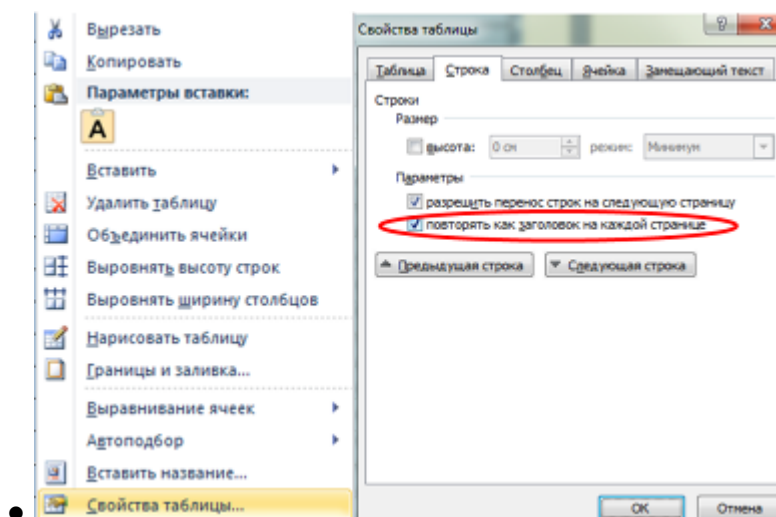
Вырезать
Копировать
Параметры вставки:
A
Вставить
Удалить таблицу
Объединить ячейки
Выровнять высоту строк
Выровнять ширину столбцов
Нарисовать таблицу
Границы и заливка...
Выравнивание ячеек
Автоподбор
Вставить название...
Свойства таблицы...

Свойства таблицы
?
Таблица
Строка
Столбец
Ячейка
Замещающий текст
Строки
Размер
высота:
0 см
режим:
Минимум
Параметры
разрешить перенос строк на следующую страницу
повторять как заголовок на каждой странице
Предыдущая строка
Следующая строка
ОК
Отмена